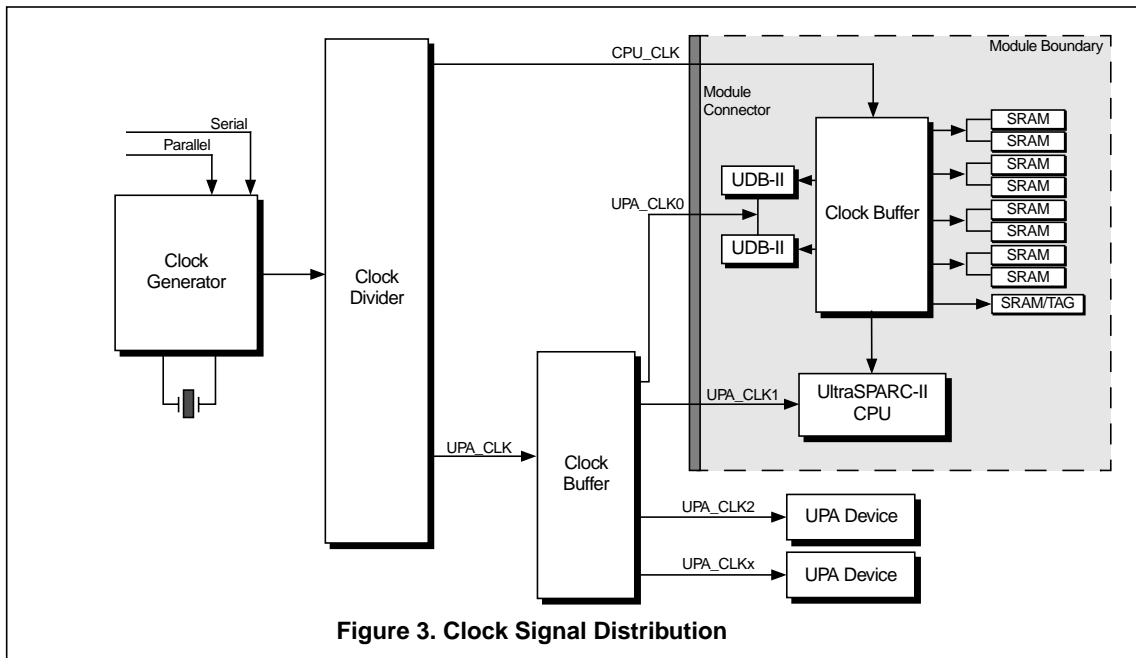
Module Boundary

CPU_CLK

Module Connector

Serial

Parallel

Clock Generator

Clock Divider

UPA_CLK0

UDB-II

UDB-II

Clock Buffer

SRAM

SRAM

SRAM

SRAM

SRAM

SRAM

SRAM

SRAM

SRAM/TAG

UPA_CLK1

UltraSPARC-II CPU

UPA_CLK

Clock Buffer

UPA_CLK2

UPA Device

UPA_CLKx

UPA Device

Figure 3. Clock Signal Distribution